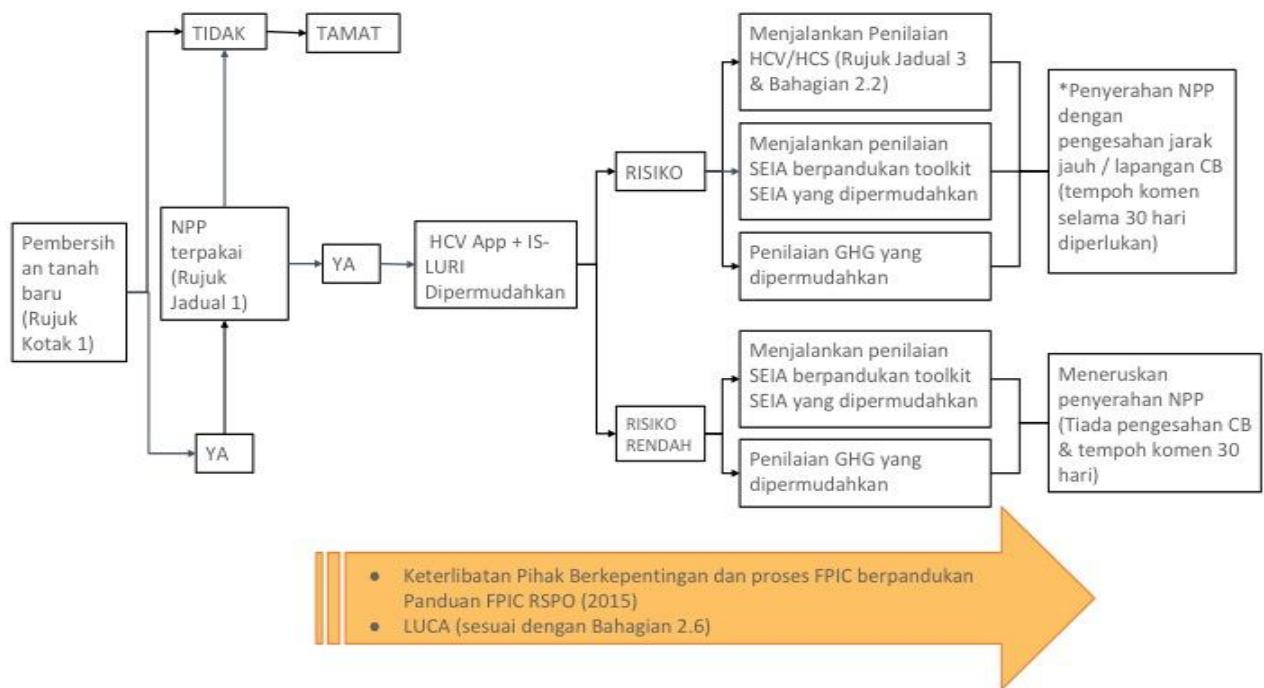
Pembersihan tanah baru (Rujuk Kotak 1)

TIDAK

TAMAT

NPP terpakai (Rujuk Jadual 1)

YA

YA

HCV App + IS-LURI Dipermudahkan

RISIKO

Menjalankan Penilaian HCV/HCS (Rujuk Jadual 3 & Bahagian 2.2)

Menjalankan penilaian SEIA berpandukan toolkit SEIA yang dipermudahkan

Penilaian GHG yang dipermudahkan

*Penyerahan NPP dengan pengesahan jarak jauh / lapangan CB (tempoh komen selama 30 hari diperlukan)

RISIKO RENDAH

Menjalankan penilaian SEIA berpandukan toolkit SEIA yang dipermudahkan

Penilaian GHG yang dipermudahkan

Meneruskan penyerahan NPP (Tiada pengesahan CB & tempoh komen 30 hari)

• Keterlibatan Pihak Berkepentingan dan proses FPIC berpandukan Panduan FPIC RSPO (2015)
• LUCA (sesuai dengan Bahagian 2.6)